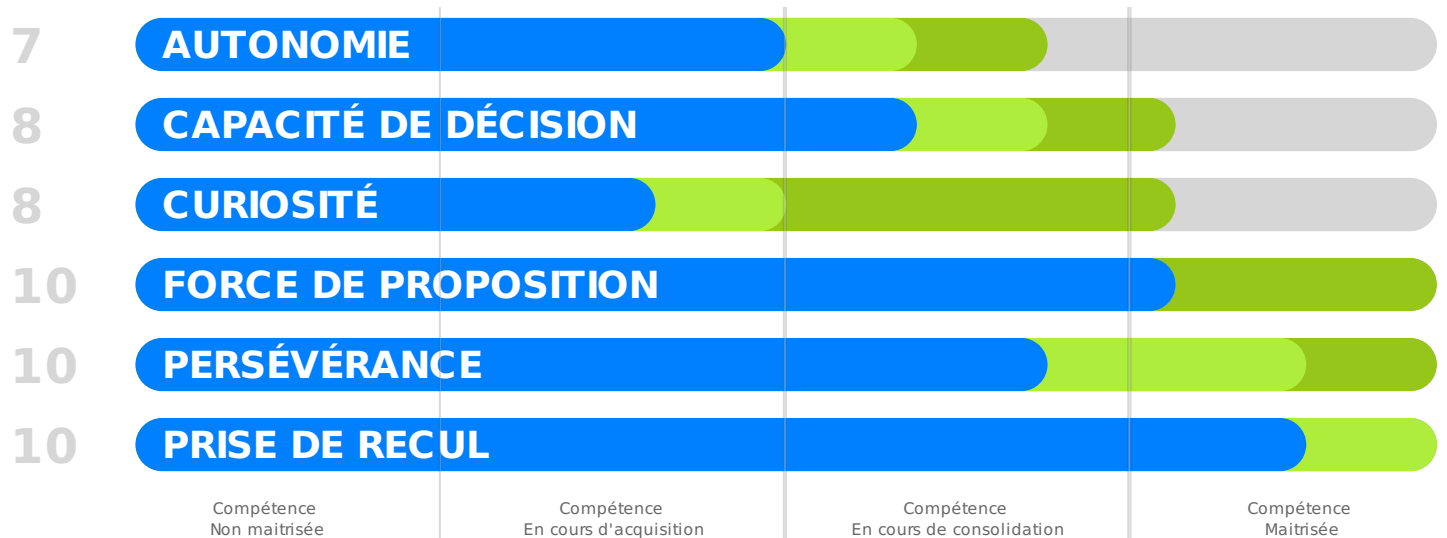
7 AUTONOMIE

8 CAPACITÉ DE DÉCISION

8 CURIOSITÉ

10 FORCE DE PROPOSITION

10 PERSÉVÉRANCE

10 PRISE DE RECUL

Compétence
Non maitrisée

Compétence
En cours d'acquisition

Compétence
En cours de consolidation

Compétence
Maitrisée